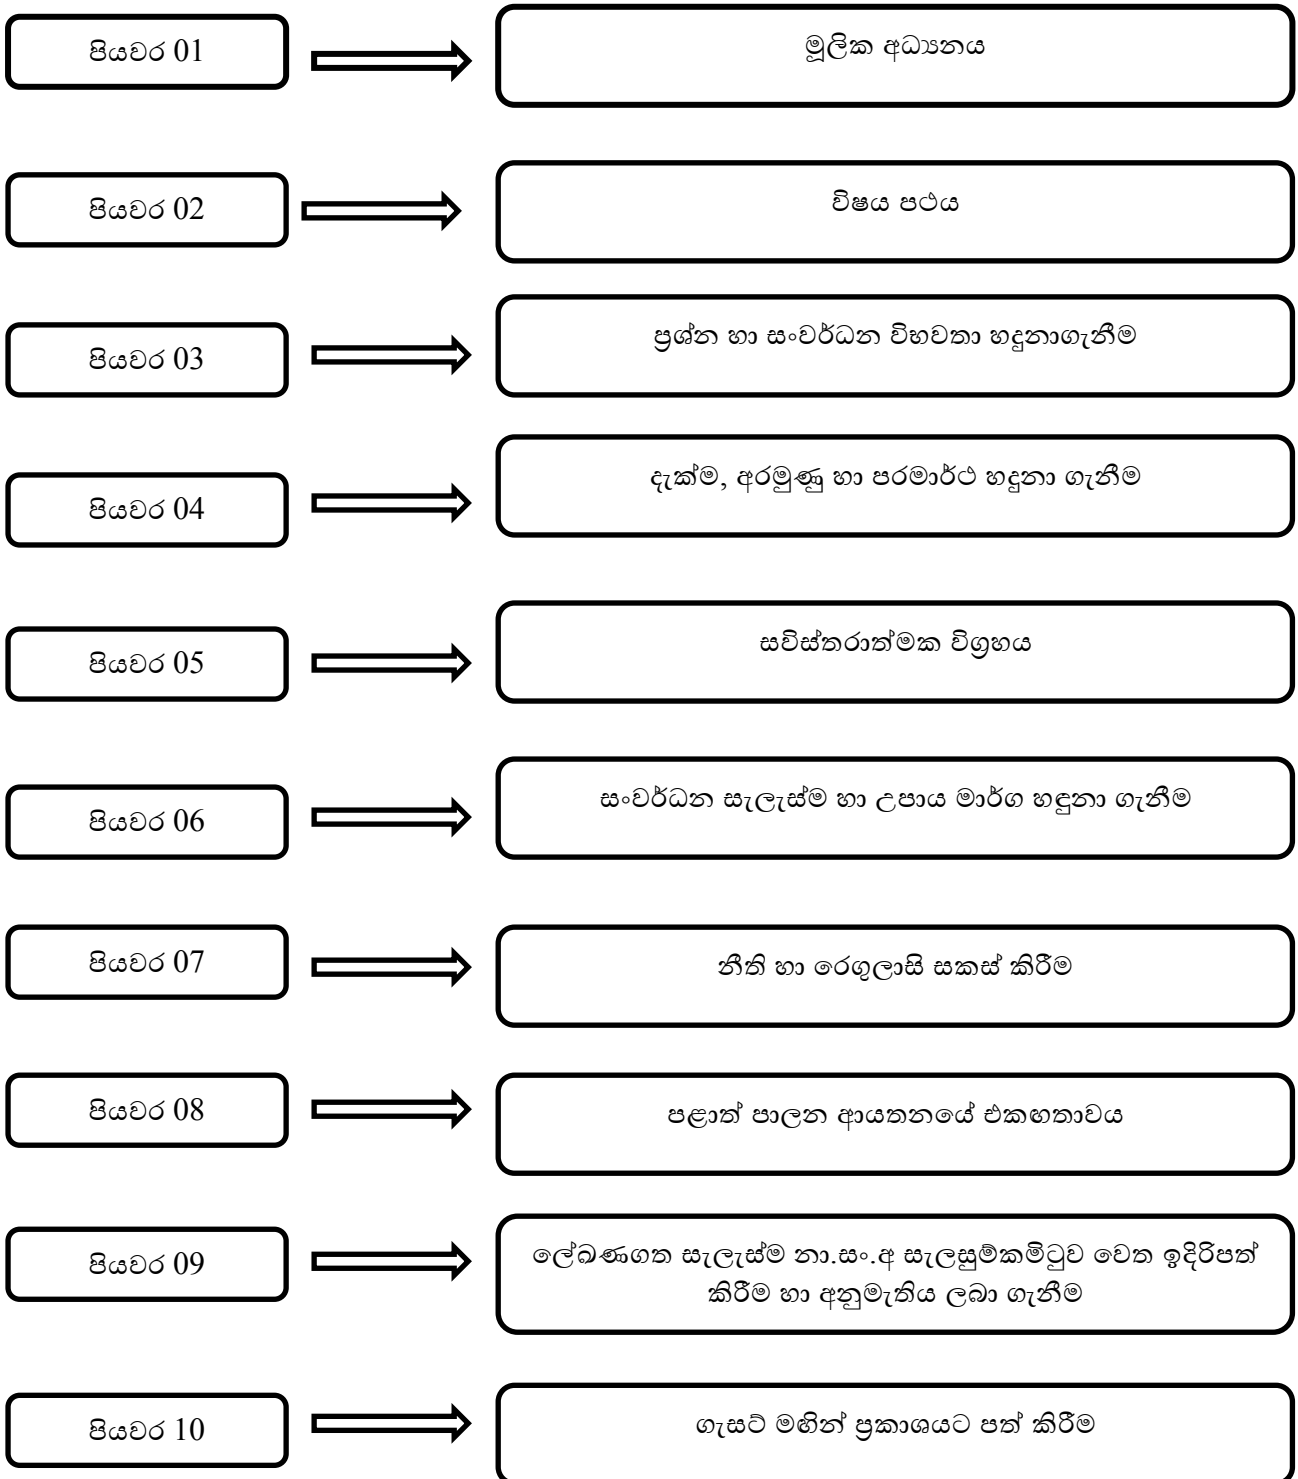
පියවර 01

මූලික අධ්‍යනය

පියවර 02

විෂය පථය

පියවර 03

ප්‍රශ්න හා සංවර්ධන විභවතා හදුනාගැනීම

පියවර 04

දැක්ම, අරමුණු හා පරමාර්ථ හදුනා ගැනීම

පියවර 05

සවිස්තරාත්මක විග්‍රහය

පියවර 06

සංවර්ධන සැලැස්ම හා උපාය මාර්ග හදුනා ගැනීම

පියවර 07

නීති හා රෙගුලාසි සකස් කිරීම

පියවර 08

පළාත් පාලන ආයතනයේ එකඟතාවය

පියවර 09

ලේඛණගත සැලැස්ම නා.සං.අ සැලසුම්කමිටුව වෙත ඉදිරිපත් කිරීම හා අනුමැතිය ලබා ගැනීම

පියවර 10

ගැසට් මඟින් ප්‍රකාශයට පත් කිරීම